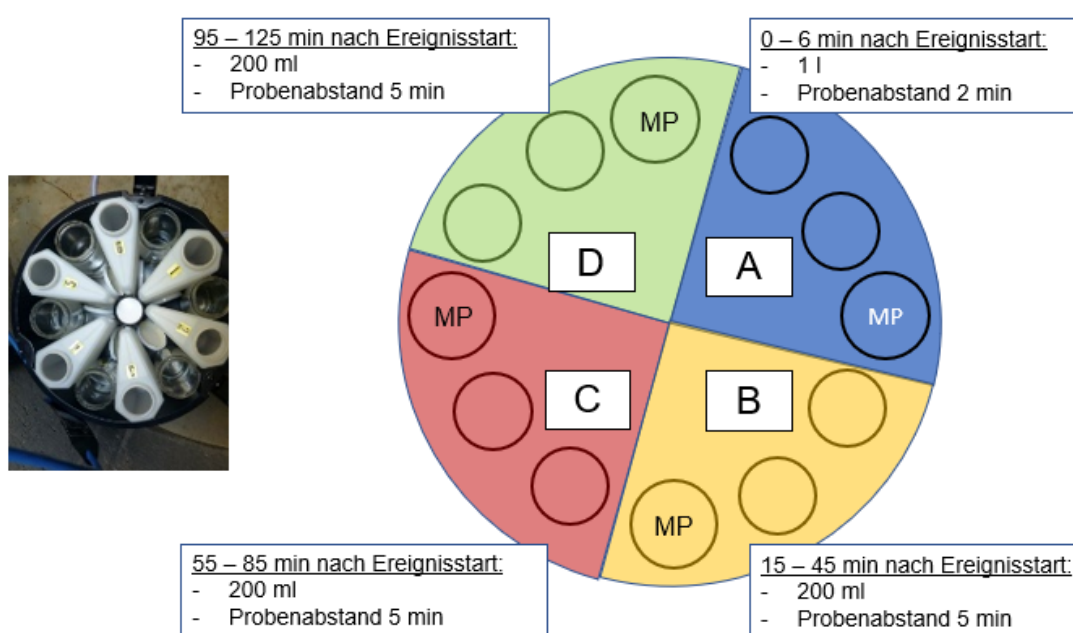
95 – 125 min nach Ereignisstart:
- 200 ml
- Probenabstand 5 min

0 – 6 min nach Ereignisstart:
- 1 l
- Probenabstand 2 min

MP

D

A

MP

MP

C

B

MP

55 – 85 min nach Ereignisstart:
- 200 ml
- Probenabstand 5 min

15 – 45 min nach Ereignisstart:
- 200 ml
- Probenabstand 5 min